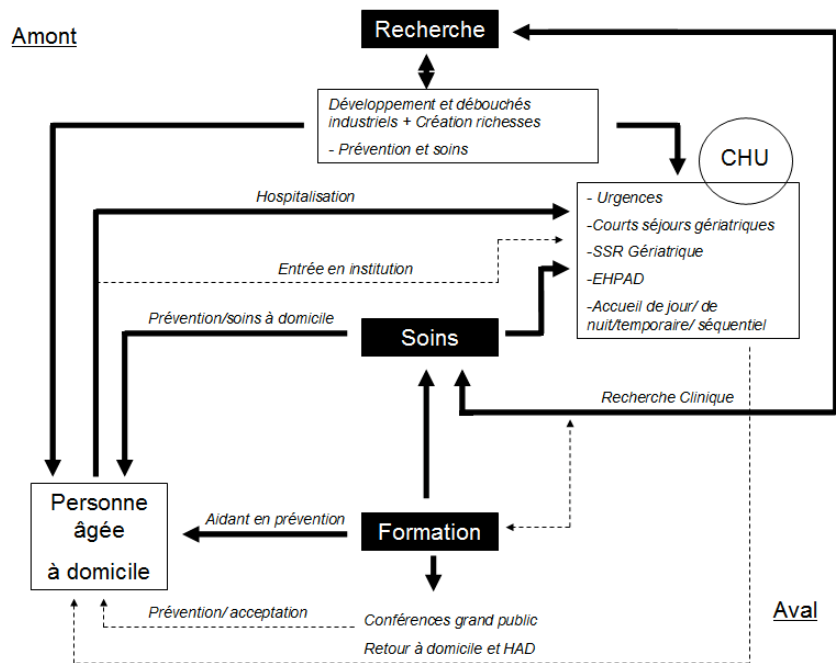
Amont

Recherche

Développement et débouchés industriels + Création richesses

- Prévention et soins

CHU

Hospitalisation

- Urgences

-Courts séjours gériatriques

-SSR Gériatrique

-EHPAD

-Accueil de jour/ de nuit/temporaire/ séquentiel

Entrée en institution

Prévention/soins à domicile

Soins

Recherche Clinique

Personne âgée à domicile

Aidant en prévention

Formation

Prévention/ acceptation

Conférences grand public

Retour à domicile et HAD

Aval